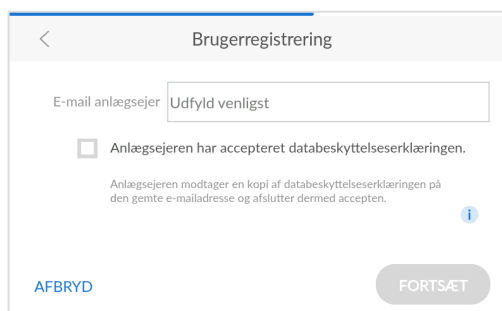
<

Brugerregistrering

E-mail anlægsejer Udfyld venligst

Anlægsejeren har accepteret databeskyttelseserklæringen.

Anlægsejeren modtager en kopi af databeskyttelseserklæringen på den gemte e-mailadresse og afslutter dermed accepten.

i

AFBRYD

FORTSÆT